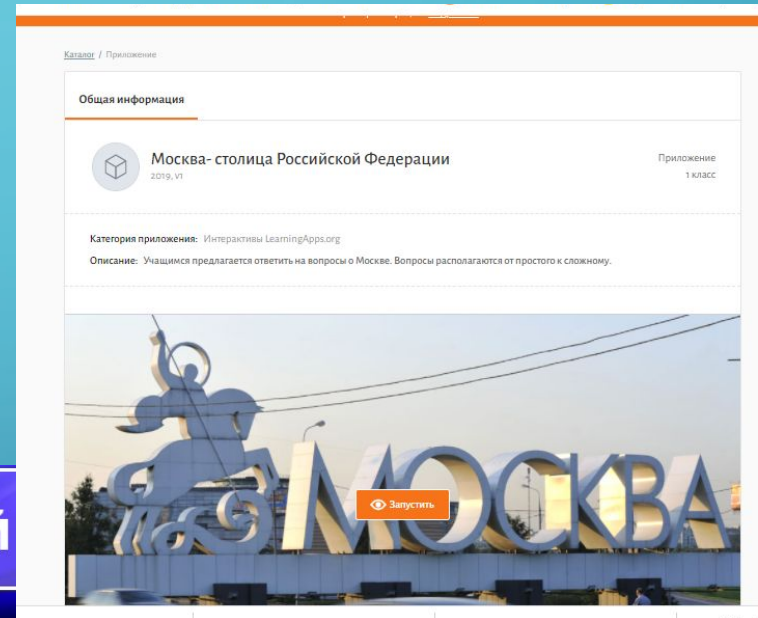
Каталог / Приложение

Общая информация

Москва- столица Российской Федерации
2019, v1

Приложение
1 класс

Категория приложения: Интерактивы LearningApps.org

Описание: Учащимся предлагается ответить на вопросы о Москве. Вопросы располагаются от простого к сложному.

МОСКВА

Запустить